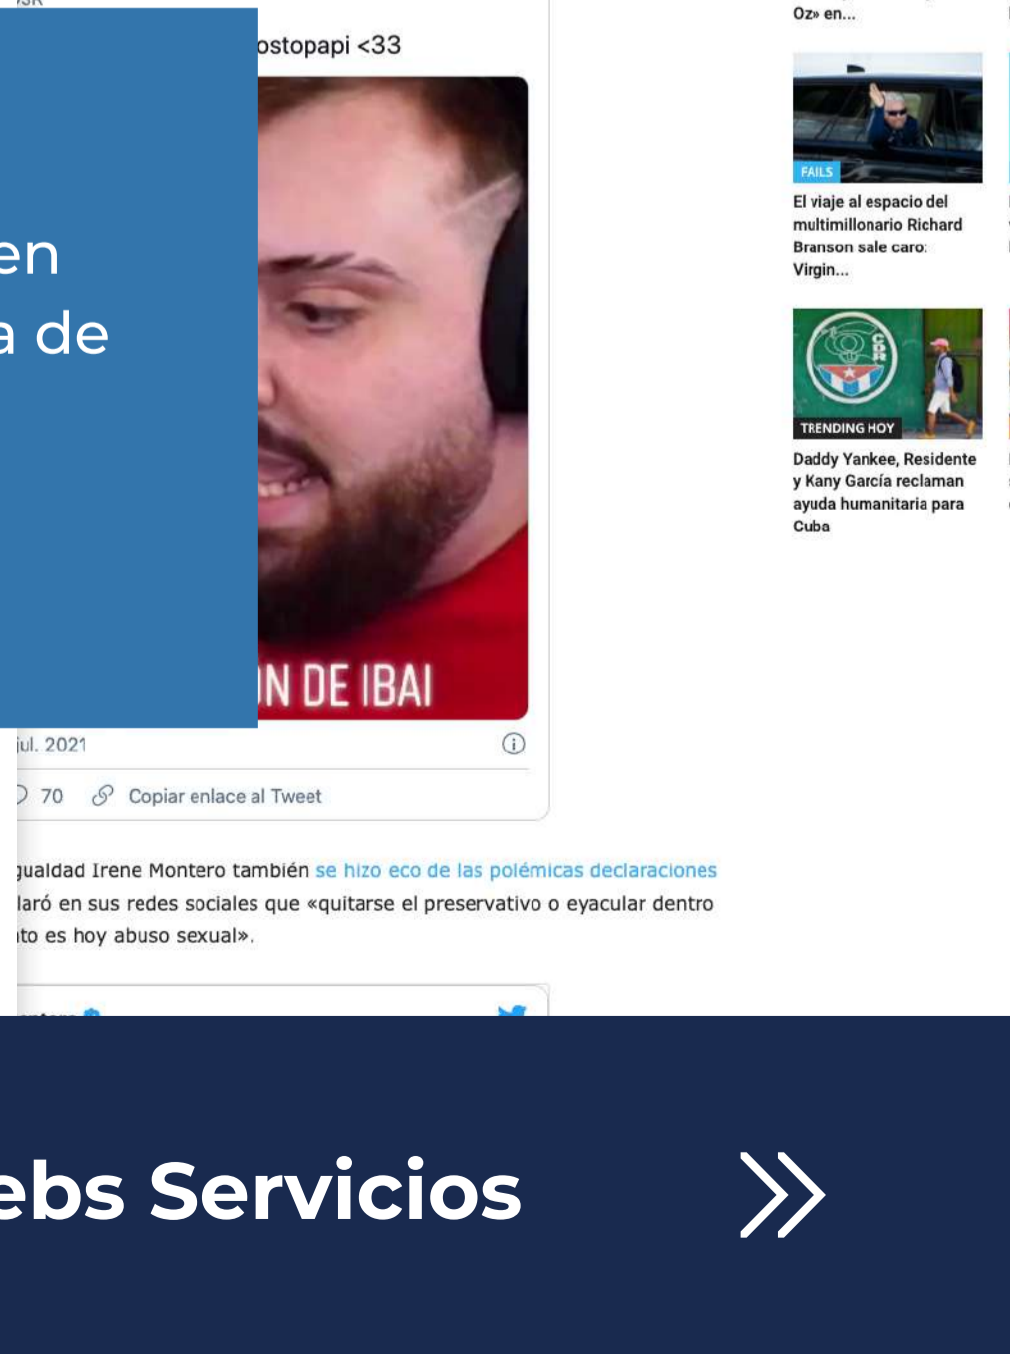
ostopapi <33

en
a de

N DE IBAI

jul. 2021

70 Copiar enlace al Tweet

gualdad Irene Montero también se hizo eco de las polémicas declaraciones laró en sus redes sociales que «quitarse el preservativo o eyacular dentro nto es hoy abuso sexual».

Oz» en...

FAILS

El viaje al espacio del multimillonario Richard Branson sale caro: Virgin...

TRENDING HOY

Daddy Yankee, Residente y Kany García reclaman ayuda humanitaria para Cuba

ebs Servicios